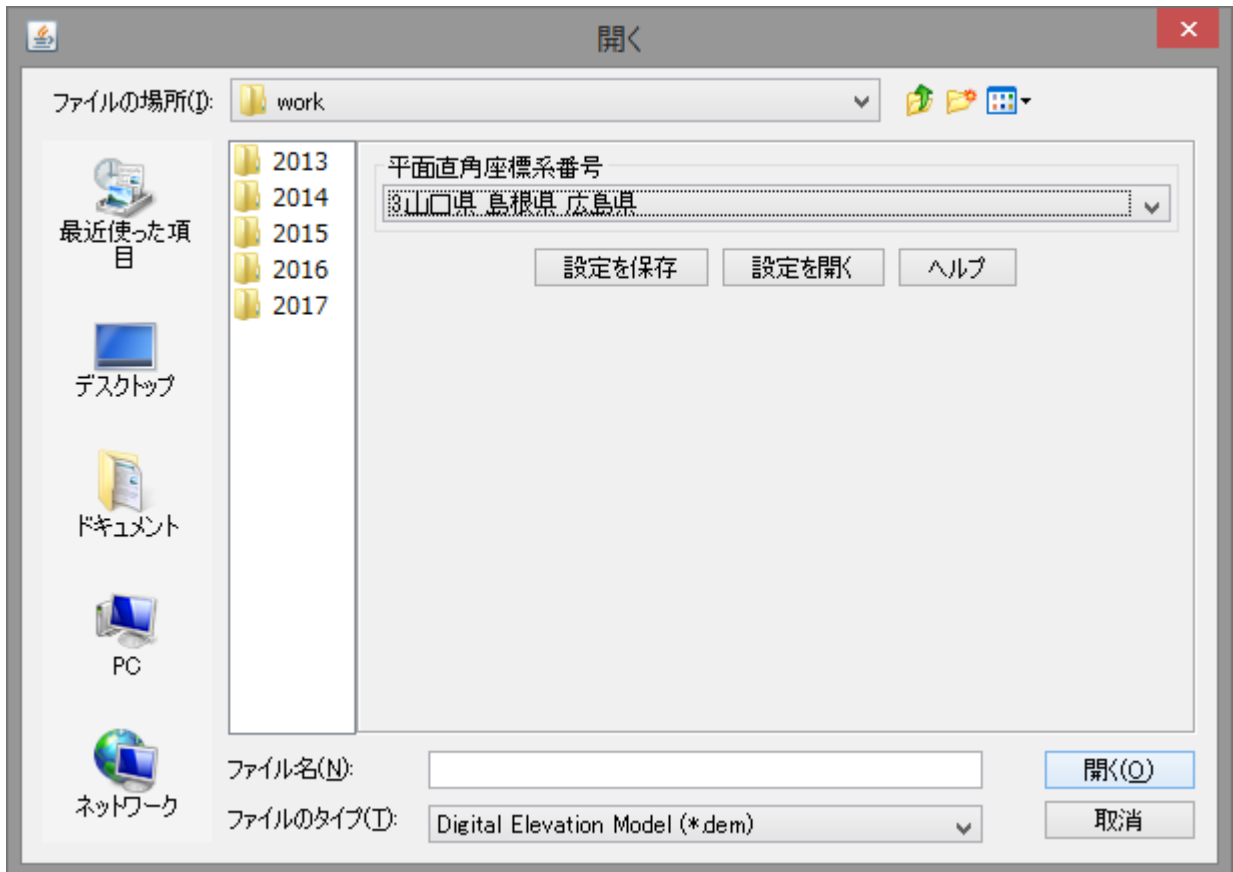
開く

ファイルの場所(I): work

最近使った項目

デスクトップ

ドキュメント

PC

ネットワーク

2013
2014
2015
2016
2017

平面直角座標系番号
3山口県 島根県 広島県

設定を保存
設定を開く
ヘルプ

ファイル名(N):
ファイルのタイプ(T): Digital Elevation Model (*.dem)

開く(O)
取消